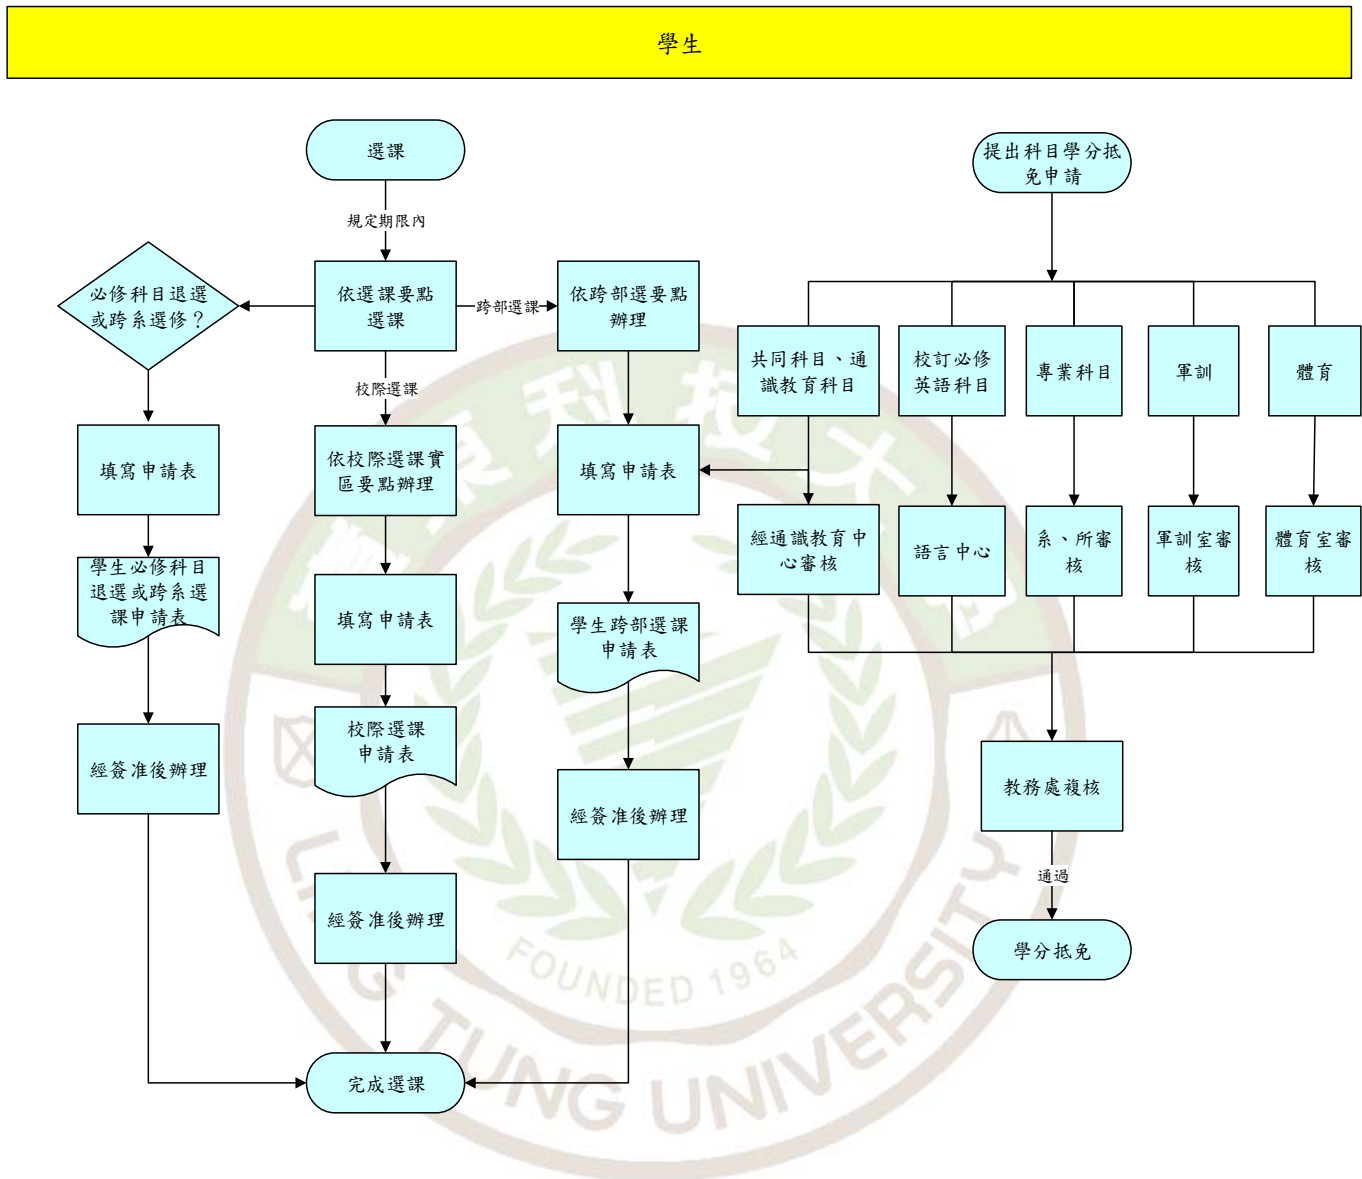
學生

選課

規定期限內

依選課要點選課

必修科目退選或跨系選修？

跨部選課

依跨部選點辦理

提出科目學分抵免申請

校際選課

依校際選課實區要點辦理

填寫申請表

填寫申請表

填寫申請表

學生必修科目退選或跨系選課申請表

共同科目、通識教育科目

校訂必修英語科目

專業科目

軍訓

體育

經通識教育中心審核

語言中心

系、所審核

軍訓室審核

體育室審核

學生跨部選課申請表

校際選課申請表

經簽准後辦理

經簽准後辦理

經簽准後辦理

教務處複核

通過

學分抵免

完成選課

FOUNDED 1964

TUNG UNIVERSITY